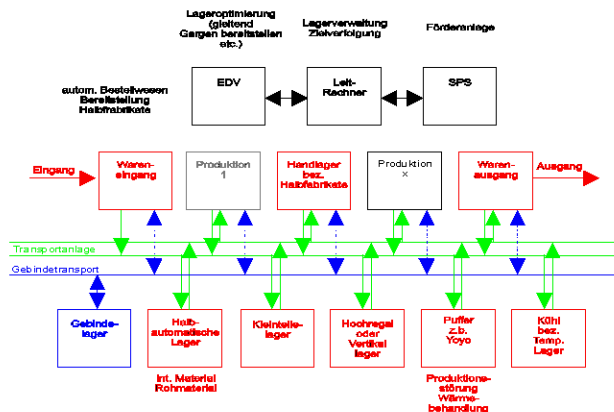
Lageroptimierung (gleitend Gargen bereitstellen etc.)

Lagerverwaltung Zielverfolgung

Förderanlage

autom. Bestellwesen Bereitstellung Halbfabrikate

EDV

Leit-Rechner

SPS

Eingang

Waren-eingang

Produktion 1

Handlager bez. Halbfabrikate

Produktion x

Waren-ausgang

Ausgang

Transportanlage

Gebindetransport

Gebinde-lager

Halb-automatische Lager

Int. Material Rohmaterial

Kleinteile-lager

Hochregal oder Vertikal lager

Puffer z.b. Yoyo

Produktions-störung Wärme-behandlung

Kühl bez. Temp. Lager